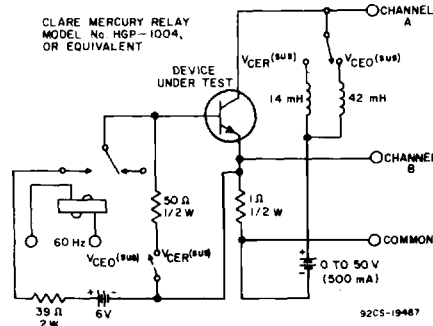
CLARE MERCURY RELAY MODEL No. HGP-1004, OR EQUIVALENT

CHANNEL A

DEVICE UNDER TEST

$V_{CER}$(sus)

$V_{CEO}$(sus)

14 mH

42 mH

CHANNEL B

50 Ω 1/2 W

1 Ω 1/2 W

60 Hz

$V_{CEO}$(sus)

$V_{CER}$(sus)

COMMON

0 TO 50 V (500 mA)

39 Ω 2 W

6V

92CS-19487